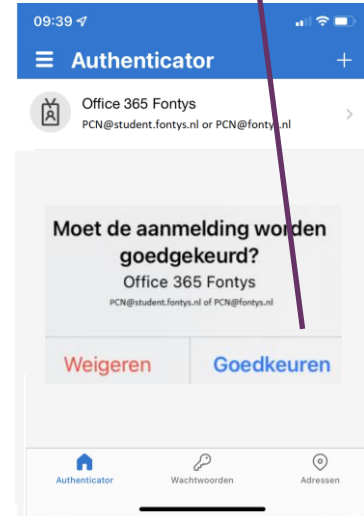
09:39

Authenticator

+

Office 365 Fontys
PCN@student.fontys.nl or PCN@fontys.nl

Moet de aanmelding worden goedgekeurd?
Office 365 Fontys
PCN@student.fontys.nl of PCN@fontys.nl

Weigeren

Goedkeuren

Authenticator

Wachtwoorden

Adressen